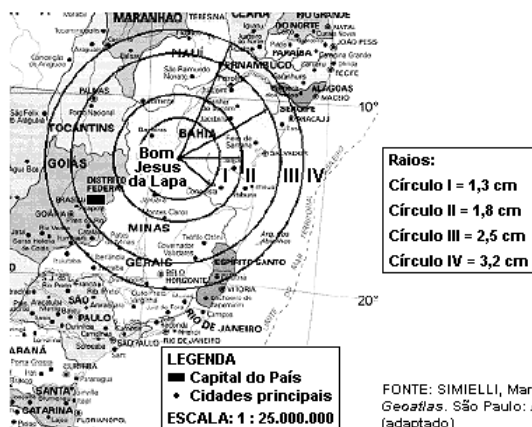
MARANHÃO TERESINA CEARÁ RIO GRANDE DO NORTE NATAL JOÃO PESSOA PIAUÍ PARAÍBA PERNAMBUCO RECIFE ALAGOAS MACEIÓ ARACAJU TOCANTINS PALMAS GOIÁS DISTRITO FEDERAL BRASÍLIA GOIÂNIA BAHIA SALVADOR

Bom Jesus da Lapa

I II III IV

MINAS GERAIS BELO HORIZONTE ESPÍRITO SANTO VITÓRIA RIO DE JANEIRO SÃO PAULO PARANÁ SANTA CATARINA FLORIANÓPOLIS

10°

20°

Raios:
Círculo I = 1,3 cm
Círculo II = 1,8 cm
Círculo III = 2,5 cm
Círculo IV = 3,2 cm

LEGENDA
■ Capital do País
• Cidades principais
ESCALA: 1 : 25.000.000

FONTE: SIMIELLI, Mar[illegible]
Geoatlas. São Paulo: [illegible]
(adaptado)